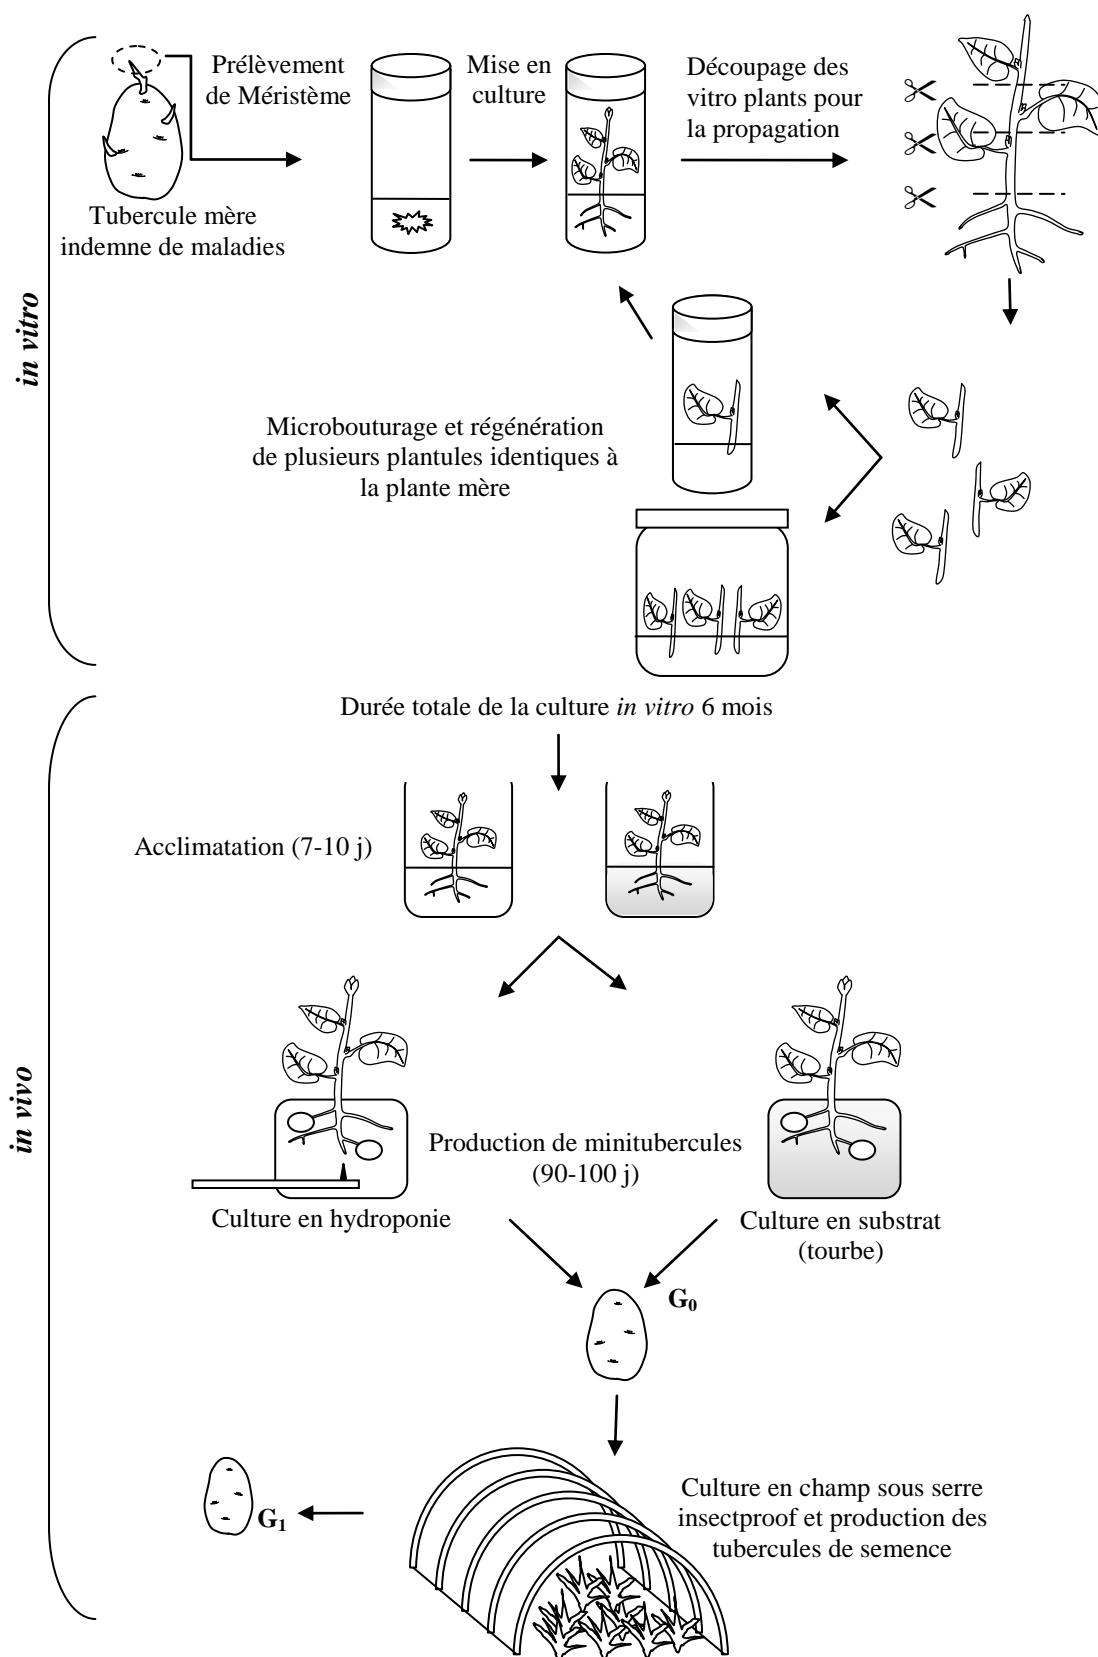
in vitro

Prélèvement de Méristème

Mise en culture

Découpage des vitro plants pour la propagation

Tubercule mère indemne de maladies

Microbouturage et régénération de plusieurs plantules identiques à la plante mère

in vivo

Durée totale de la culture *in vitro* 6 mois

Acclimatation (7-10 j)

Production de minitubercules (90-100 j)

Culture en hydroponie

Culture en substrat (tourbe)

$G_0$

$G_1$

Culture en champ sous serre insectproof et production des tubercules de semence